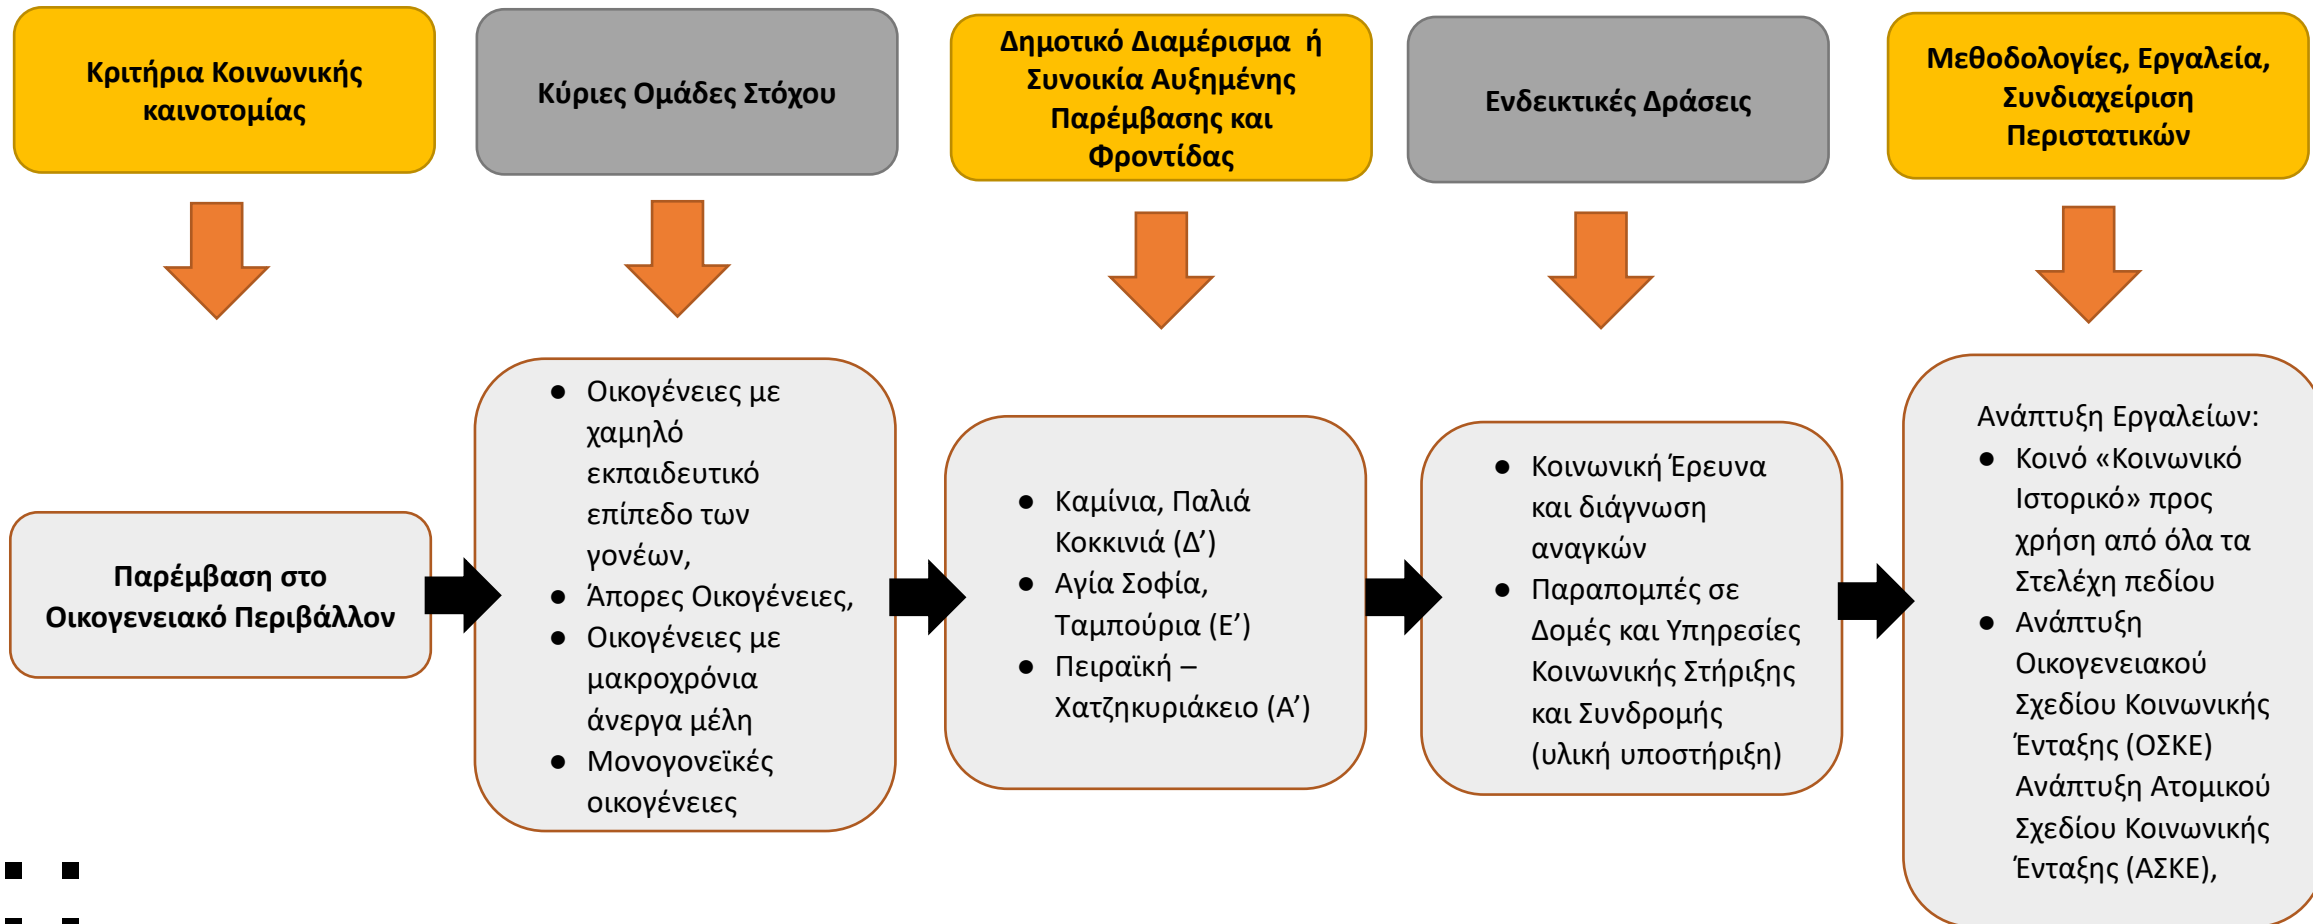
Κριτήρια Κοινωνικής καινοτομίας

Κύριες Ομάδες Στόχου

Δημοτικό Διαμέρισμα ή Συνοικία Αυξημένης Παρέμβασης και Φροντίδας

Ενδεικτικές Δράσεις

Μεθοδολογίες, Εργαλεία, Συνδιαχείριση Περιστατικών

Παρέμβαση στο Οικογενειακό Περιβάλλον

- Οικογένειες με χαμηλό εκπαιδευτικό επίπεδο των γονέων,
- Άπορες Οικογένειες,
- Οικογένειες με μακροχρόνια άνεργα μέλη
- Μονογονεϊκές οικογένειες

- Καμίνια, Παλιά Κοκκινιά (Δ')
- Αγία Σοφία, Ταμπούρια (Ε')
- Πειραϊκή – Χατζηκυριάκειο (Α')

- Κοινωνική Έρευνα και διάγνωση αναγκών
- Παραπομπές σε Δομές και Υπηρεσίες Κοινωνικής Στήριξης και Συνδρομής (υλική υποστήριξη)

Ανάπτυξη Εργαλείων:
- Κοινό «Κοινωνικό Ιστορικό» προς χρήση από όλα τα Στελέχη πεδίου
- Ανάπτυξη Οικογενειακού Σχεδίου Κοινωνικής Ένταξης (ΟΣΚΕ) Ανάπτυξη Ατομικού Σχεδίου Κοινωνικής Ένταξης (ΑΣΚΕ),